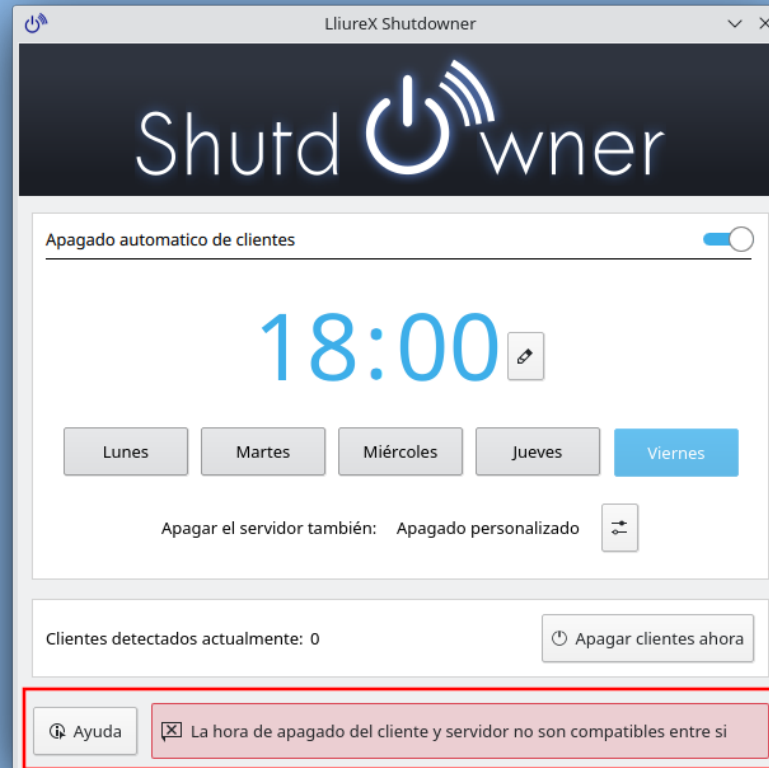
LliureX Shutdowner

Shutdowner

Apagado automatico de clientes

18:00

Lunes
Martes
Miércoles
Jueves
Viernes

Apagar el servidor también: Apagado personalizado

Clientes detectados actualmente: 0

Apagar clientes ahora

Ayuda

La hora de apagado del cliente y servidor no son compatibles entre si